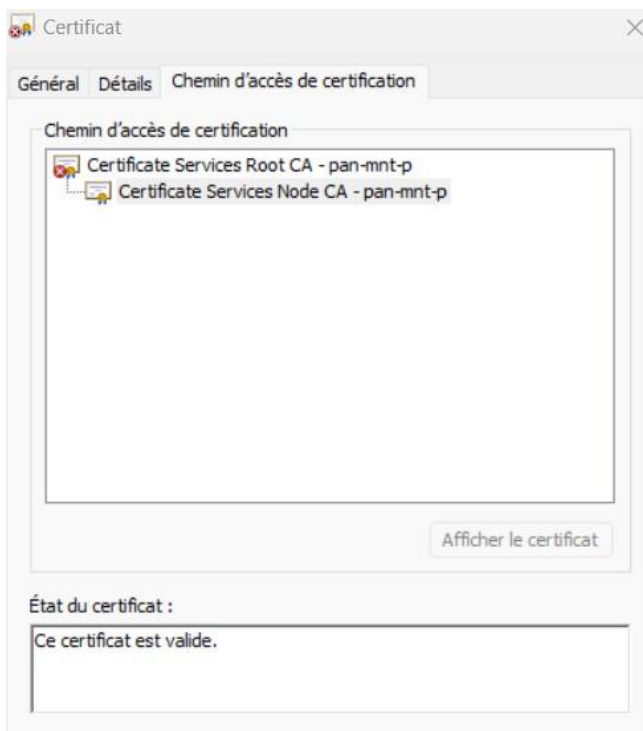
Certificat

Général Détails Chemin d'accès de certification

Chemin d'accès de certification

Certificate Services Root CA - pan-mnt-p
Certificate Services Node CA - pan-mnt-p

Afficher le certificat

État du certificat :

Ce certificat est valide.